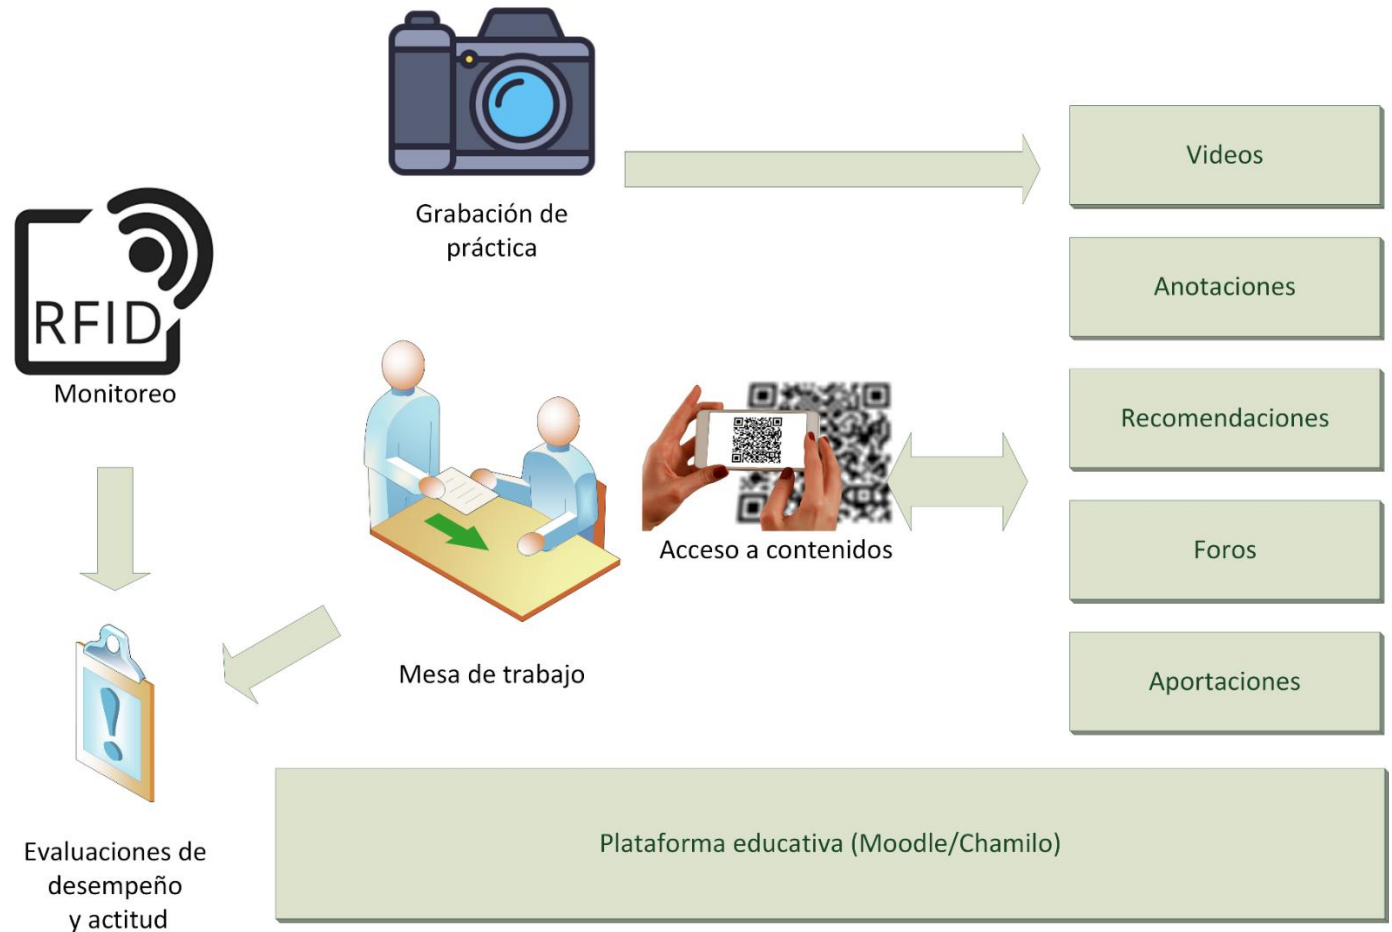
Grabación de práctica

Videos

RFID

Monitoreo

Anotaciones

Recomendaciones

Acceso a contenidos

Foros

Mesa de trabajo

Aportaciones

Evaluaciones de desempeño y actitud

Plataforma educativa (Moodle/Chamilo)